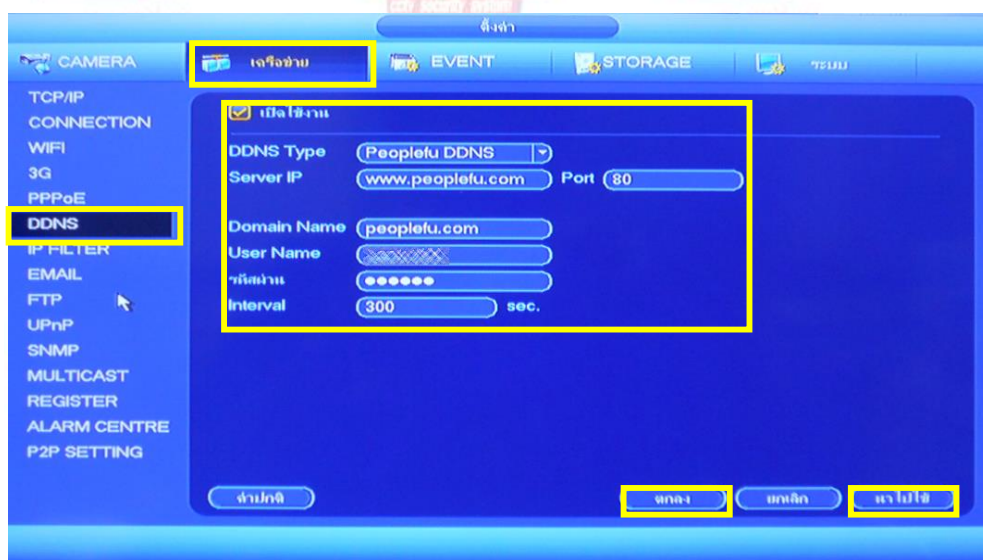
ตั้งค่า

CAMERA
เครือข่าย
EVENT
STORAGE
ระบบ

TCP/IP
CONNECTION
WIFI
3G
PPPoE
DDNS
IP FILTER
EMAIL
FTP
UPnP
SNMP
MULTICAST
REGISTER
ALARM CENTRE
P2P SETTING

เปิดใช้งาน

DDNS Type Peoplefu DDNS
Server IP www.peoplefu.com Port 80

Domain Name peoplefu.com
User Name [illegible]
รหัสผ่าน ●●●●●●
Interval 300 sec.

ค่าปกติ
ตกลง
ยกเลิก
นำไปใช้